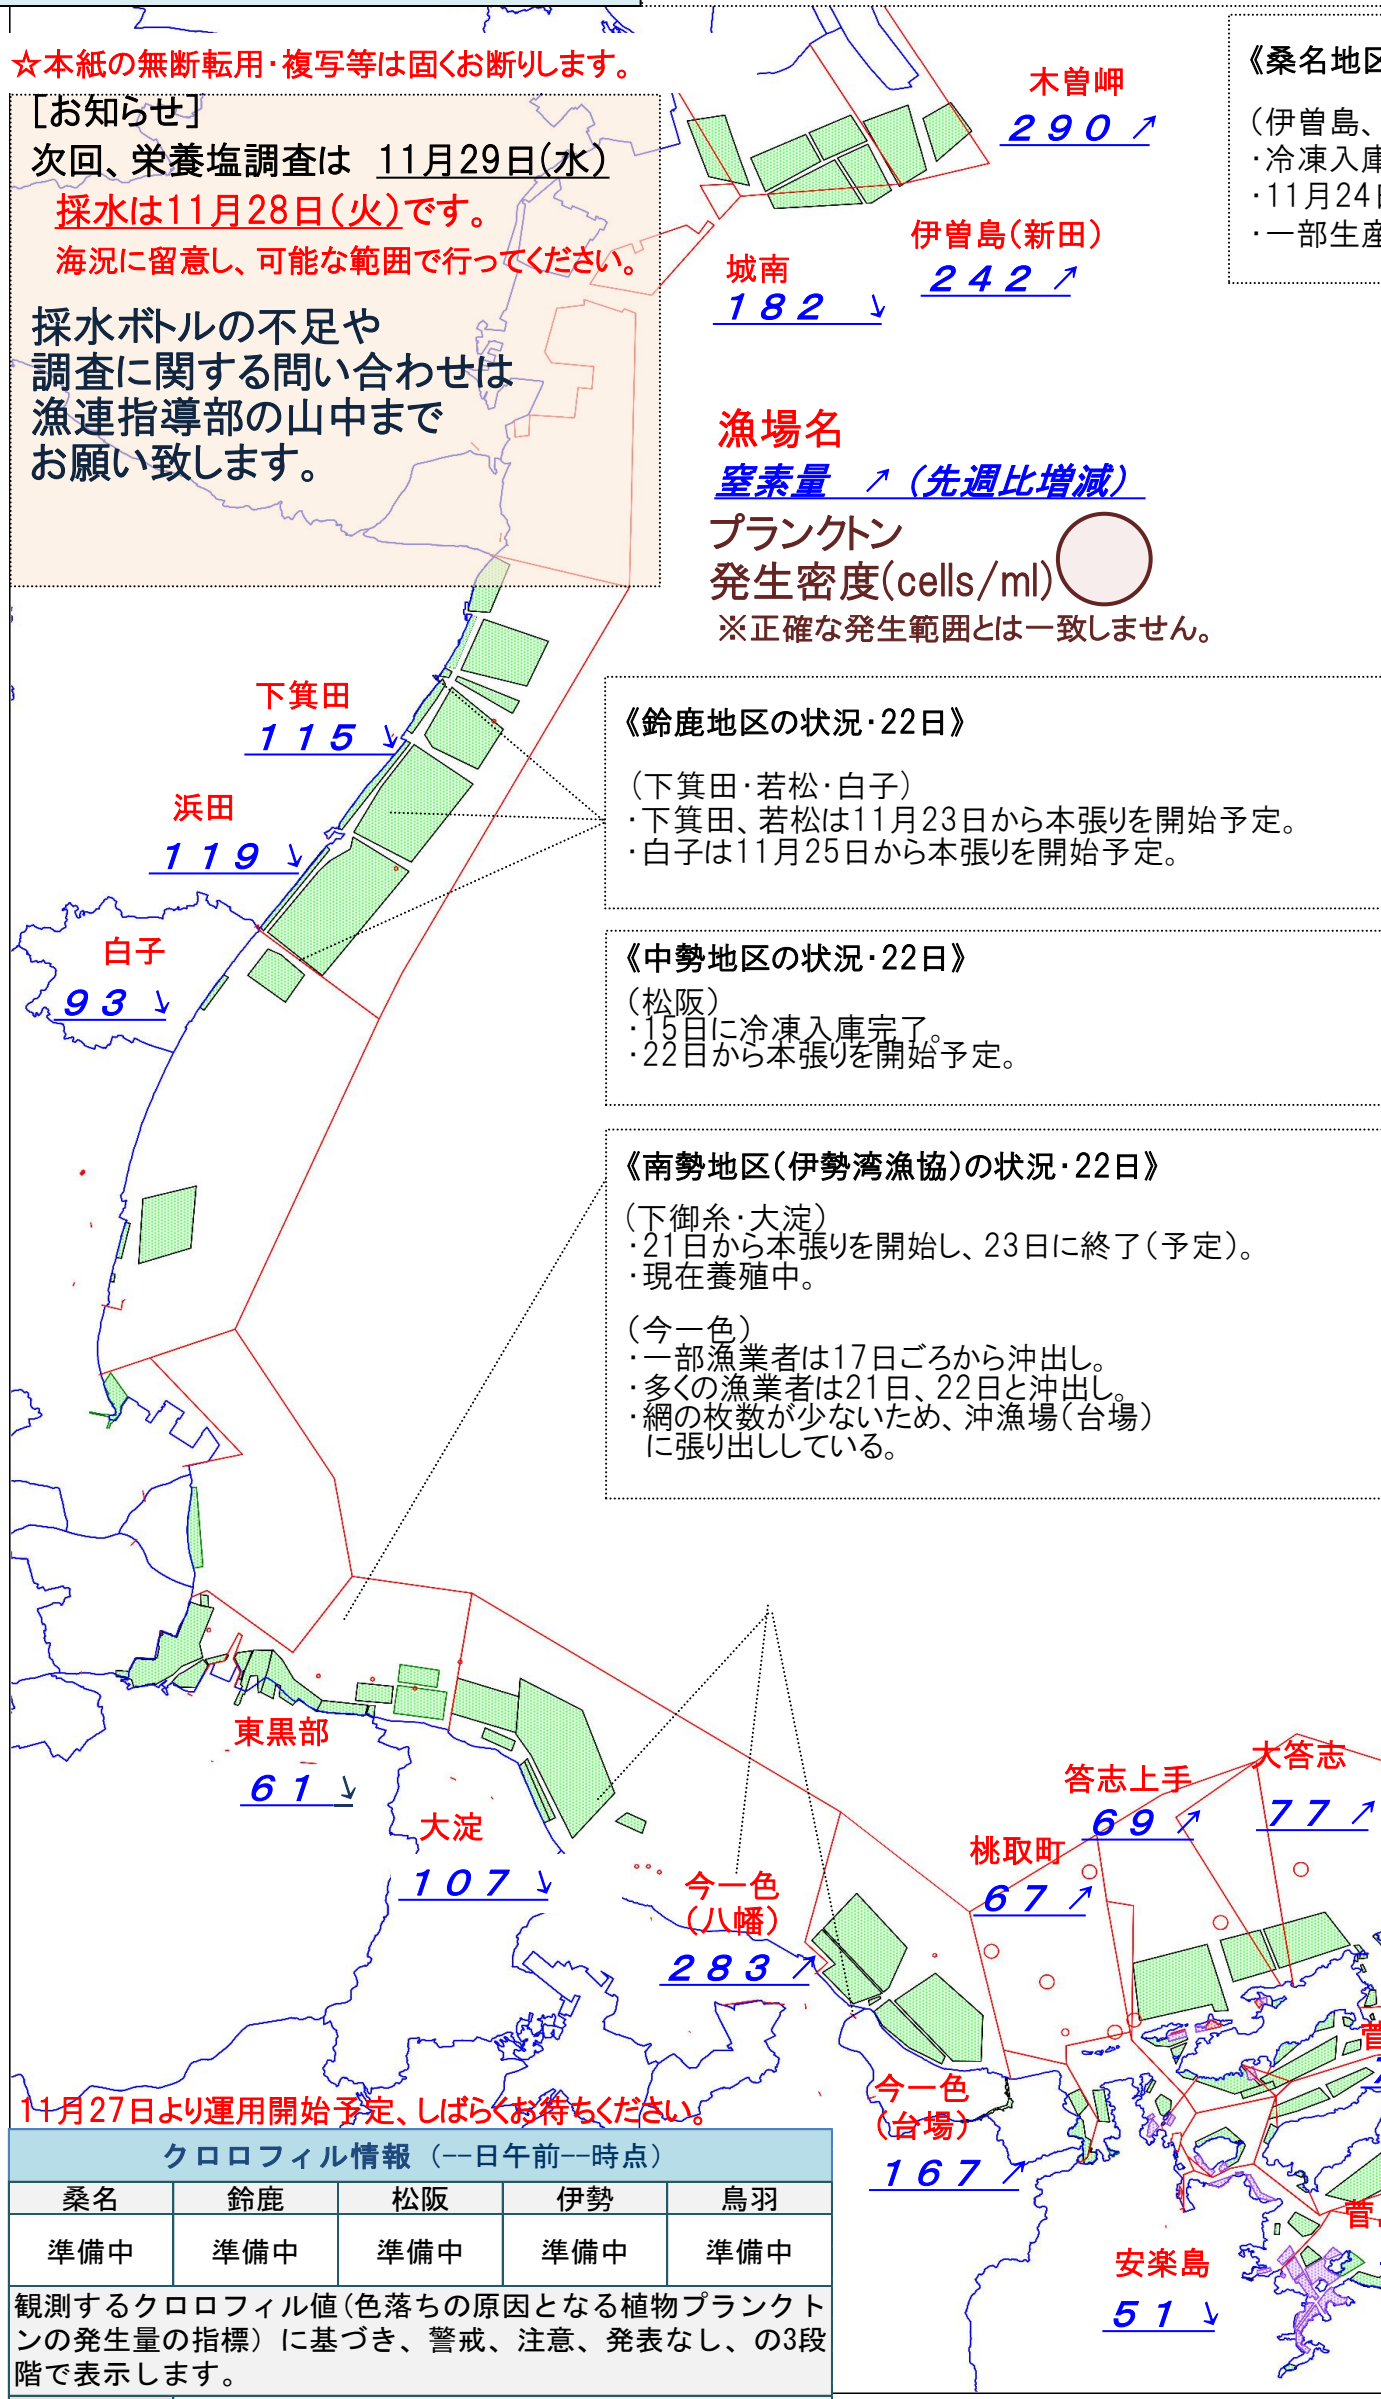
☆本紙の無断転用・複写等は固くお断りします。

[お知らせ]
次回、栄養塩調査は 11月29日(水)
採水は11月28日(火)です。
海況に留意し、可能な範囲で行ってください。

採水ボトルの不足や調査に関する問い合わせは漁連指導部の山中までお願い致します。

木曽岬
290 ↗

《桑名地区

(伊曽島、
・冷凍入庫
・11月24日
・一部生産

伊曽島(新田)
242 ↗

城南
182 ↘

漁場名
窒素量 ↗(先週比増減)
プランクトン
発生密度(cells/ml)
※正確な発生範囲とは一致しません。

下箕田
115 ↘

浜田
119 ↘

白子
93 ↘

《鈴鹿地区の状況・22日》
(下箕田・若松・白子)
・下箕田、若松は11月23日から本張りを開始予定。
・白子は11月25日から本張りを開始予定。

《中勢地区の状況・22日》
(松阪)
・15日に冷凍入庫完了。
・22日から本張りを開始予定。

《南勢地区(伊勢湾漁協)の状況・22日》
(下御糸・大淀)
・21日から本張りを開始し、23日に終了(予定)。
・現在養殖中。
(今一色)
・一部漁業者は17日ごろから沖出し。
・多くの漁業者は21日、22日と沖出し。
・網の枚数が少ないため、沖漁場(台場)に張り出ししている。

東黒部
61 ↘

大淀
107 ↘

今一色
(八幡)
283 ↗

答志上手
69 ↗

大答志
77 ↗

桃取町
67 ↗

今一色
(台場)
167 ↗

安楽島
51 ↘

菅

11月27日より運用開始予定、しばらくお待ちください。

クロロフィル情報 (--日午前--時点)
| 桑名 | 鈴鹿 | 松阪 | 伊勢 | 鳥羽 |
|---|---|---|---|---|
| 準備中 | 準備中 | 準備中 | 準備中 | 準備中 |

観測するクロロフィル値(色落ちの原因となる植物プランクトンの発生量の指標)に基づき、警戒、注意、発表なし、の3段階で表示します。